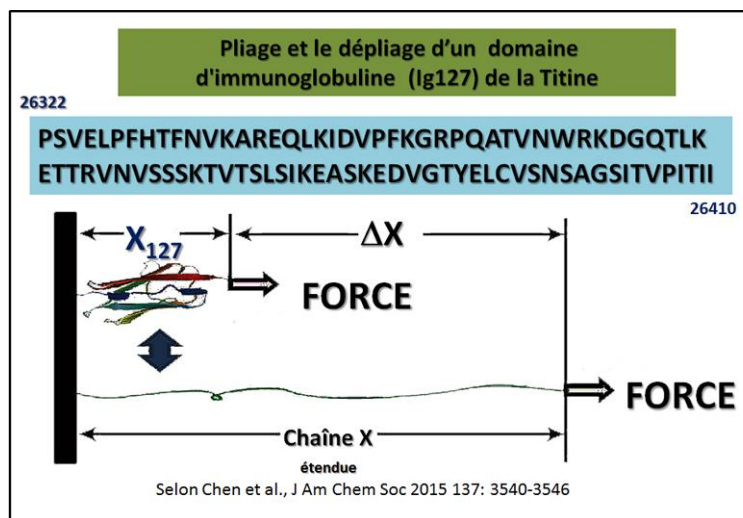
Pliage et le dépliage d'un domaine d'immunoglobuline (Ig127) de la Titine

26322

PSVELPFHTFNVKAREQLKIDVPFKGRPQATVNWRKDGQTLK
ETTRVNVSSSKTVTSLSIKEASKEDVGTYELCVSNSAGSITVPITII

26410

$X_{127}$

$\Delta X$

FORCE

FORCE

Chaîne X
étendue

Selon Chen et al., J Am Chem Soc 2015 137: 3540-3546